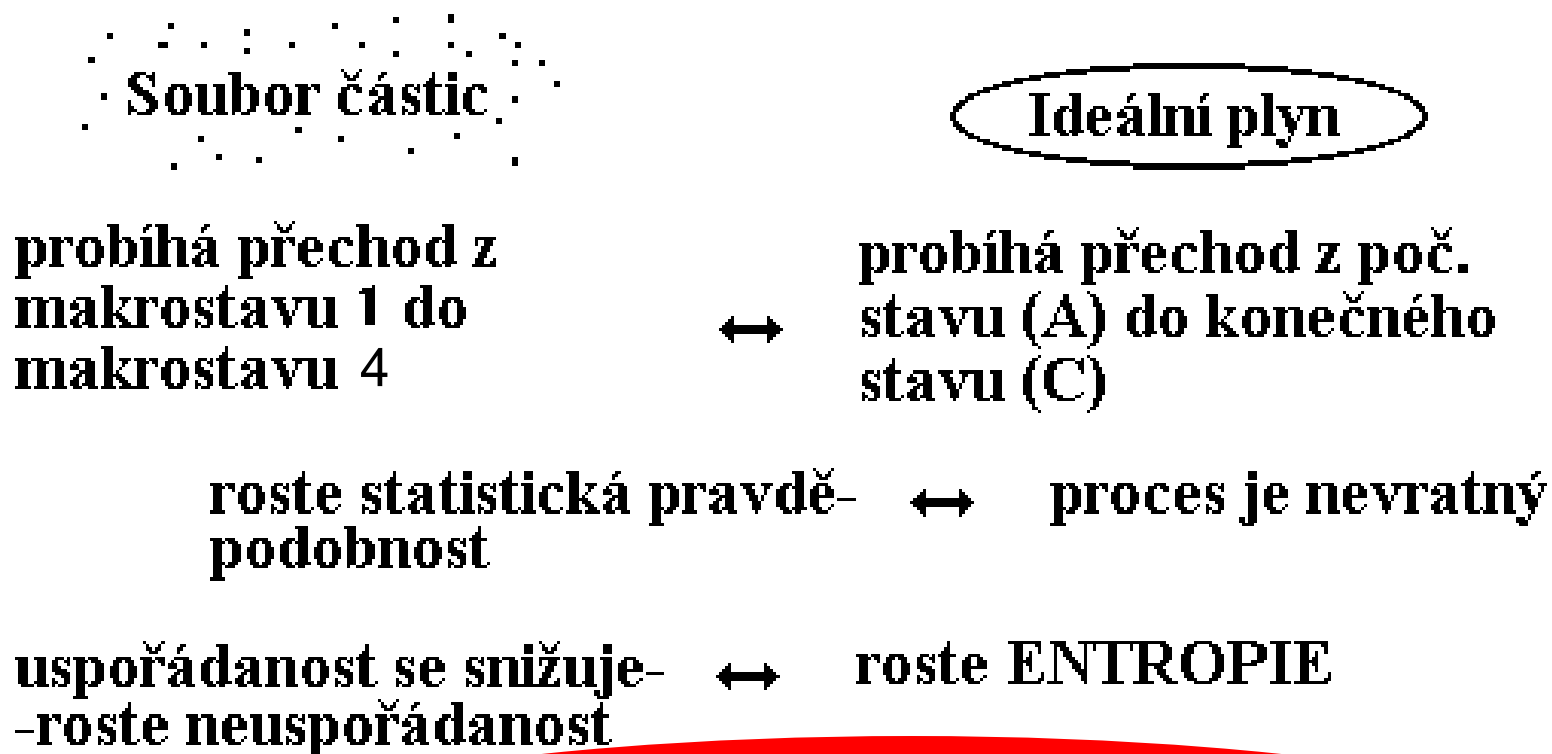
Soubor částic

Ideální plyn

probíhá přechod z makrostavu 1 do makrostavu 4

↔

probíhá přechod z poč. stavu (A) do konečného stavu (C)

roste statistická pravděpodobnost ↔ proces je nevratný

uspořádanost se snižuje- -roste neuspořádanost ↔ roste ENTROPIE